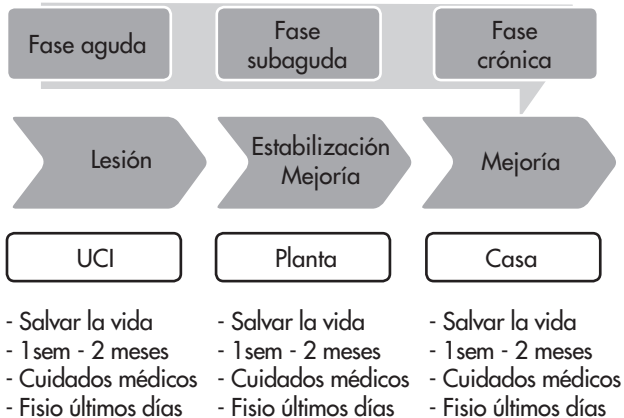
Fase aguda

Fase subaguda

Fase crónica

Lesión

Estabilización Mejoría

Mejoría

UCI

Planta

Casa

- Salvar la vida
- 1sem - 2 meses
- Cuidados médicos
- Fisio últimos días

- Salvar la vida
- 1sem - 2 meses
- Cuidados médicos
- Fisio últimos días

- Salvar la vida
- 1sem - 2 meses
- Cuidados médicos
- Fisio últimos días